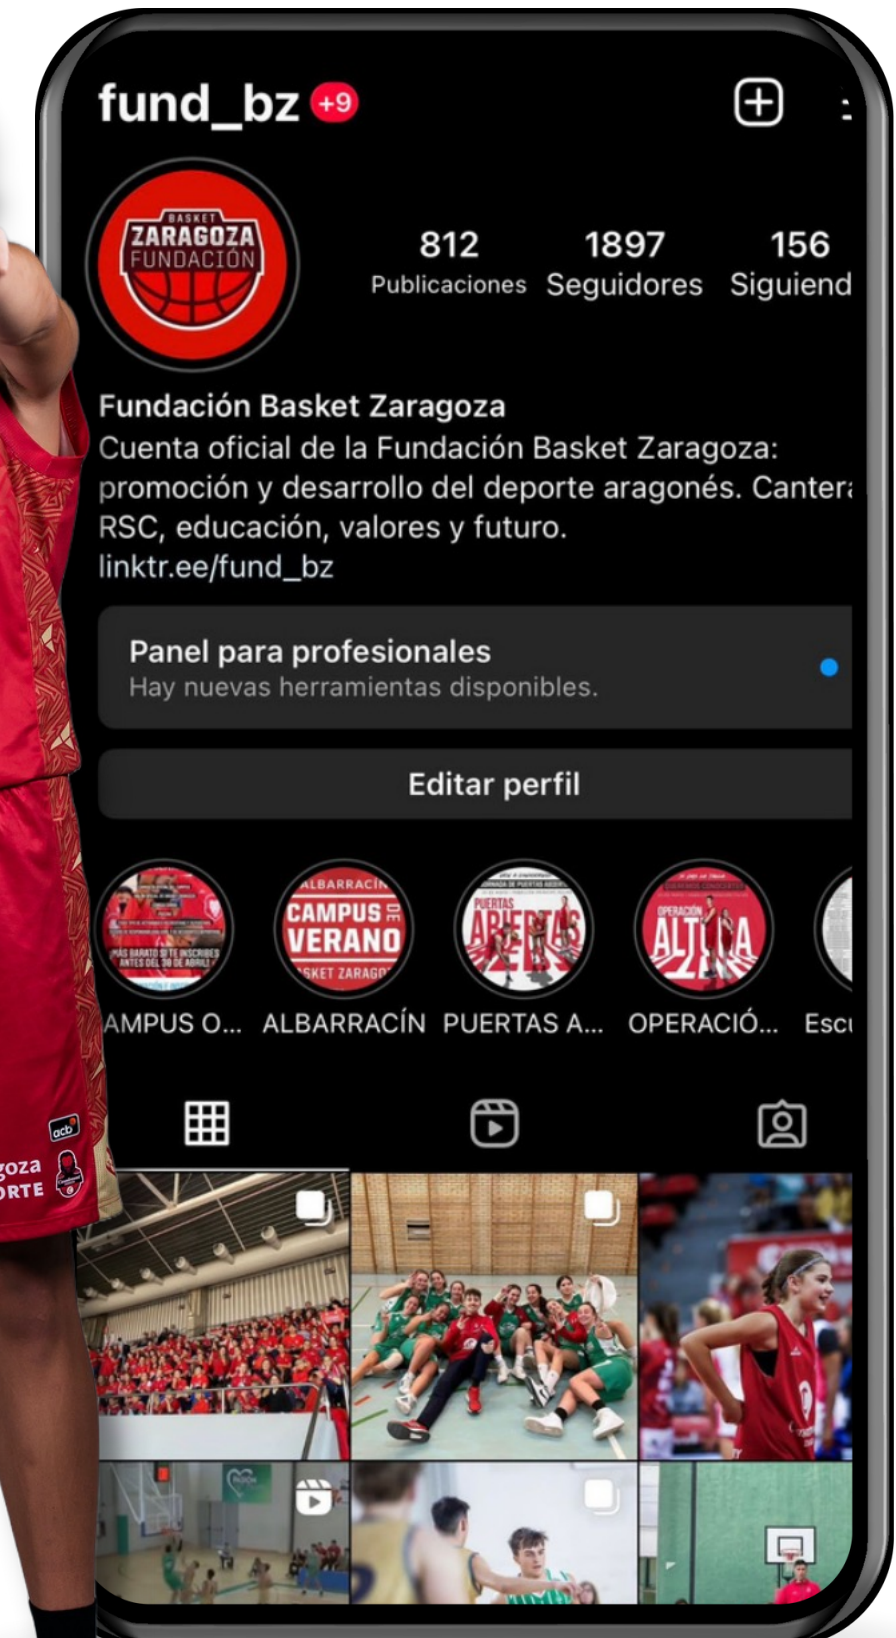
fund_bz +9

BASKET ZARAGOZA FUNDACIÓN

812 Publicaciones
1897 Seguidores
156 Siguiend

Fundación Basket Zaragoza
Cuenta oficial de la Fundación Basket Zaragoza: promoción y desarrollo del deporte aragonés. Canter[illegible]
RSC, educación, valores y futuro.
linktr.ee/fund_bz

Panel para profesionales
Hay nuevas herramientas disponibles.

Editar perfil

CAMPUS DE VERANO
PUERTAS ABIERTAS
OPERACIÓN ALTURA

AMPUS O... ALBARRACÍN PUERTAS A... OPERACIÓ... Escu

acb
goza
ORTE